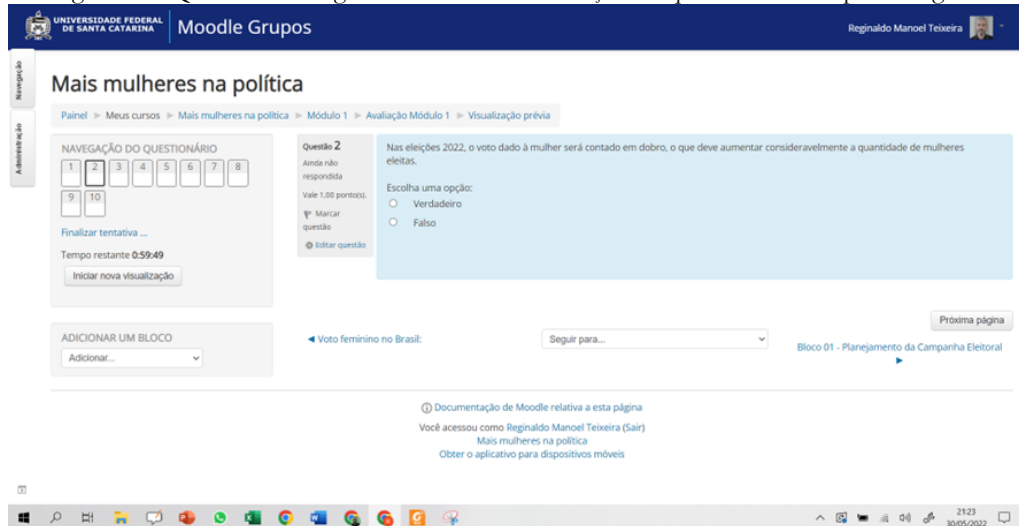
UNIVERSIDADE FEDERAL DE SANTA CATARINA Moodle Grupos

Reginaldo Manoel Teixeira

Navegação

Administração

Mais mulheres na política

Painel ► Meus cursos ► Mais mulheres na política ► Módulo 1 ► Avaliação Módulo 1 ► Visualização prévia

NAVEGAÇÃO DO QUESTIONÁRIO

1 2 3 4 5 6 7 8
9 10

Finalizar tentativa ...

Tempo restante 0:59:49

Iniciar nova visualização

Questão 2
Ainda não respondida
Vale 1,00 ponto(s).
Marcar questão
Editar questão

Nas eleições 2022, o voto dado à mulher será contado em dobro, o que deve aumentar consideravelmente a quantidade de mulheres eleitas.

Escolha uma opção:
Verdadeiro
Falso

Próxima página

ADICIONAR UM BLOCO
Adicionar...

◄ Voto feminino no Brasil:

Seguir para...

Bloco 01 - Planejamento da Campanha Eleitoral ►

Documentação de Moodle relativa a esta página

Você acessou como Reginaldo Manoel Teixeira (Sair)
Mais mulheres na política
Obter o aplicativo para dispositivos móveis

21:23
30/05/2022